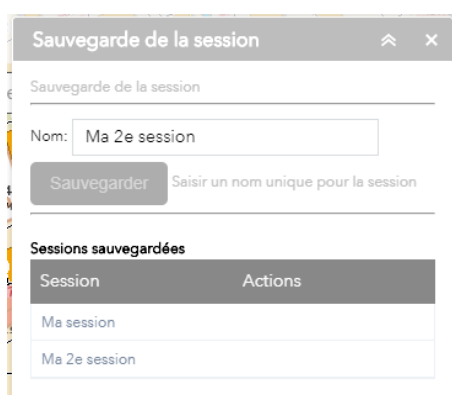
Sauvegarde de la session

Sauvegarde de la session

Nom: Ma 2e session

Sauvegarder Saisir un nom unique pour la session

Sessions sauvegardées

| Session | Actions |
|---|---|
| Ma session | |
| Ma 2e session | |